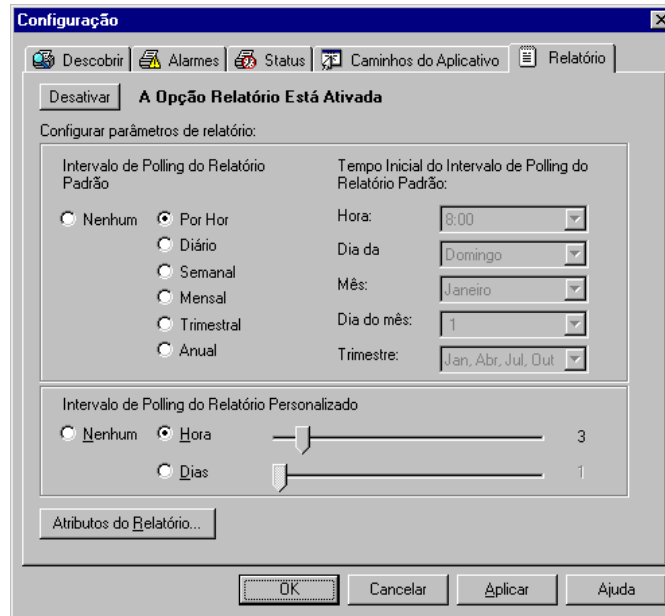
Configuração

Descobrir | Alarmes | Status | Caminhos do Aplicativo | Relatório

Desativar A Opção Relatório Está Ativada

Configurar parâmetros de relatório:

Intervalo de Polling do Relatório Padrão

Nenhum
Por Hor
Diário
Semanal
Mensal
Trimestral
Anual

Tempo Inicial do Intervalo de Polling do Relatório Padrão:

Hora: 8:00
Dia da Domingo
Mês: Janeiro
Dia do mês: 1
Trimestre: Jan, Abr, Jul, Out

Intervalo de Polling do Relatório Personalizado

Nenhum
Hora 3
Dias 1

Atributos do Relatório...

OK Cancelar Aplicar Ajuda